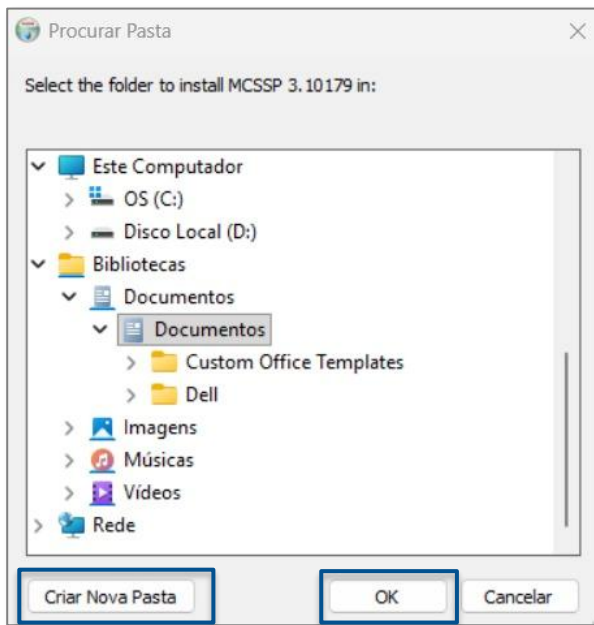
Procurar Pasta

Select the folder to install MCSSP 3.10179 in:

Este Computador
OS (C:)
Disco Local (D:)
Bibliotecas
Documentos
Documentos
Custom Office Templates
Dell
Imagens
Músicas
Vídeos
Rede

Criar Nova Pasta
OK
Cancelar